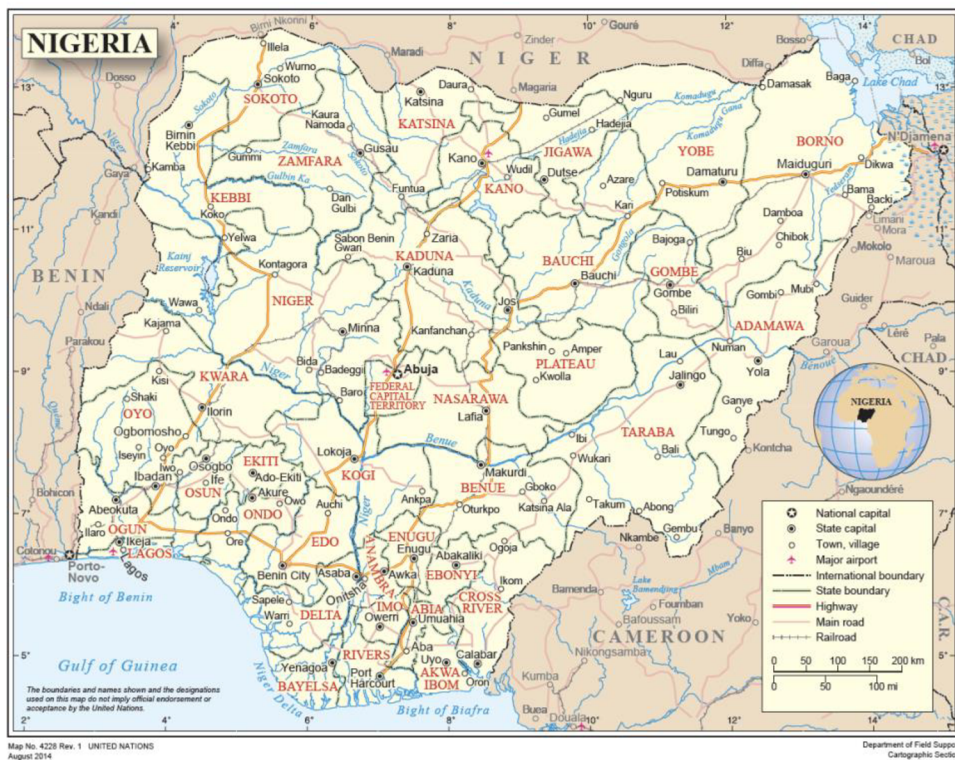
NIGERIA

N I G E R

CHAD

BENIN

CAMEROON

CHAD

C.A.R.

4° 6° 8° 10° 12° 14°

13° 11° 9° 7° 5°

Birni Nkonni, Illela, Maradi, Zinder, Gouré, Bosso, Bol, Diffa, Lake Chad, Baga, Damasak, Dosso, Wurno, Sokoto, SOKOTO, Daura, Magaria, Katsina, Gumel, Nguru, Komadugu Yobe, Komadugu Gana, Hadejia, Kaura Namoda, KATSINA, JIGAWA, YOBE, BORNO, N'Djamena, Birnin Kebbi, Gummi, Gusau, Zamfara, ZAMFARA, Kano, Wudil, Dutse, Azare, Damaturu, Maiduguri, Dikwa, Kamba, Gaya, Gulbin Ka, Funtua, KANO, Potiskum, Bama, Backi, KEBBI, Dan Gulbi, Kari, Damboa, Limani, Mora, Kandi, Koko, Yelwa, Sabon Benin Gwari, Zaria, Bajoga, Chibok, Mokolo, Kainji Reservoir, Kontagora, KADUNA, Kaduna, BAUCHI, Bauchi, Biu, GOMBE, Gombe, Maroua, NIGER, Jos, Gombi, Mubi, Guider, Wawa, Ndali, Biliri, Kajama, Minna, Kanfanchan, ADAMAWA, Parakou, Pankshin, Amper, Garoua, Léré, Pala, Bida, Badeggi, Abuja, PLATEAU, Lau, Numan, Kisi, Kwolla, Yola, Shaki, KWARA, Baro, FEDERAL CAPITAL TERRITORY, NASARAWA, Jalingo, OYO, Ilorin, Lafia, Benoué, Ogbomosho, Ganye, Oyo, Benue, Ibi, TARABA, Iseyin, Osogbo, EKITI, Lokoja, Wukari, Tungo, Bali, Kontcha, Ibadan, Iwo, Ife, Ado-Ekiti, Akure, KOGI, Makurdi, Bohicon, OSUN, Auchi, BENUE, Gboko, Ngaoundéré, Abeokuta, ONDO, Ondo, Ankpa, Otukpo, Katsina Ala, Takum, Abong, OGUN, Ilaro, Ore, EDO, ENUGU, Gembu, Banyo, Cotonou, Ikeja, LAGOS, Lagos, Porto-Novo, Enugu, Abakaliki, Ogoja, Nkambe, Benin City, Asaba, Onitsha, ANAMBRA, Awka, EBONYI, Ikom, Bamenda, Lake Bamendjing, Mbam, Sapele, IMO, CROSS RIVER, Foumban, Warri, DELTA, Owerri, ABIA, Umuahia, Bafoussam, Yoko, Bight of Benin, Aba, Uyo, Calabar, Nkongsamba, Gulf of Guinea, Yenagoa, RIVERS, Port Harcourt, AKWA IBOM, Oron, Kumba, BAYELSA, Niger Delta, Bight of Biafra, Buea, Douala, Niger, Sokoto, Kaduna, Gongola, Hadejia, Yedseram, Kano

NIGERIA

National capital
State capital
Town, village
Major airport
International boundary
State boundary
Highway
Main road
Railroad

0 50 100 150 200 km
0 50 100 mi

The boundaries and names shown and the designations used on this map do not imply official endorsement or acceptance by the United Nations.

Map No. 4228 Rev. 1 UNITED NATIONS
August 2014

Department of Field Suppo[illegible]
Cartographic Secti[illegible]